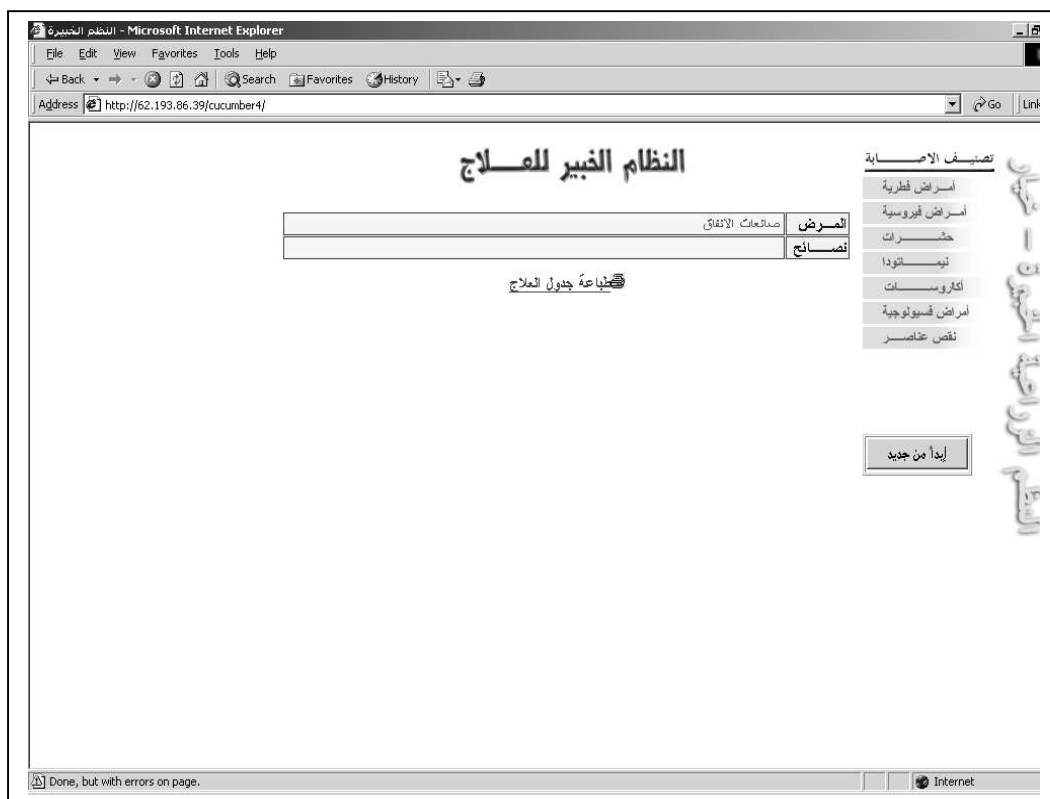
النظم الخبيرة - Microsoft Internet Explorer

File Edit View Favorites Tools Help

Back Search Favorites History

Address http://62.193.86.39/cucumber4/ Go Links

النظام الخبير للعــــلاج

تصنيــف الاصـــــــابة

امــراض فطرية

أمــراض فيروسية

حشـــــرات

نيمــــاتودا

أكاروســــات

أمراض فسيولوجية

نقص عناصـــر

المــرض صانعات الانفاق

نصـــائح

طباعة جدول العلاج

إبدأ من جديد

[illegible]

Done, but with errors on page.

Internet